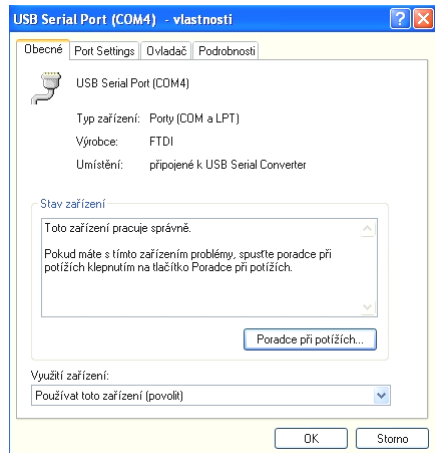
USB Serial Port (COM4) - vlastnosti

Obecné | Port Settings | Ovladač | Podrobnosti

USB Serial Port (COM4)

Typ zařízení: Porty (COM a LPT)

Výrobce: FTDI

Umístění: připojené k USB Serial Converter

Stav zařízení

Toto zařízení pracuje správně.

Pokud máte s tímto zařízením problémy, spusťte poradce při potížích klepnutím na tlačítko Poradce při potížích.

Poradce při potížích...

Využití zařízení:

Používat toto zařízení (povolit)

OK | Storno